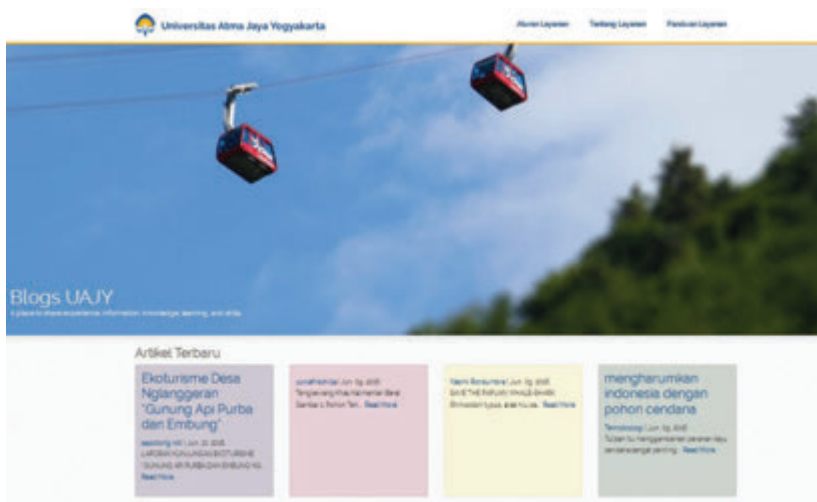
Universitas Atma Jaya Yogyakarta

Aturan Layanan Tentang Layanan Panduan Layanan

Blogs UAJY

A place to share experience, information, knowledge, learning, and skills

Artikel Terbaru

Ekoturisme Desa Nglanggeran "Gunung Api Purba dan Embung"

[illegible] Read More

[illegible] Read More

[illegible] Read More

mengharumkan indonesia dengan pohon cendana

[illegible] Read More